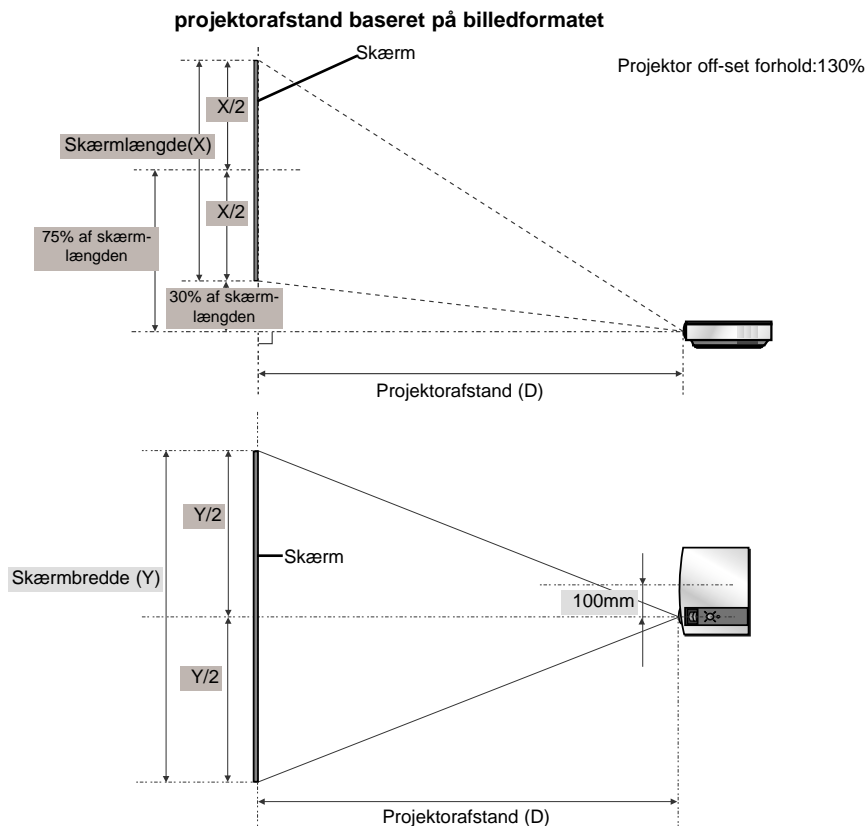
projektorafstand baseret på billedformatet

Skærm

Projektor off-set forhold:130%

X/2

Skærmlængde(X)

X/2

75% af skærmlængden

30% af skærmlængden

Projektorafstand (D)

Y/2

Skærm

Skærmbredde (Y)

100mm

Y/2

Projektorafstand (D)